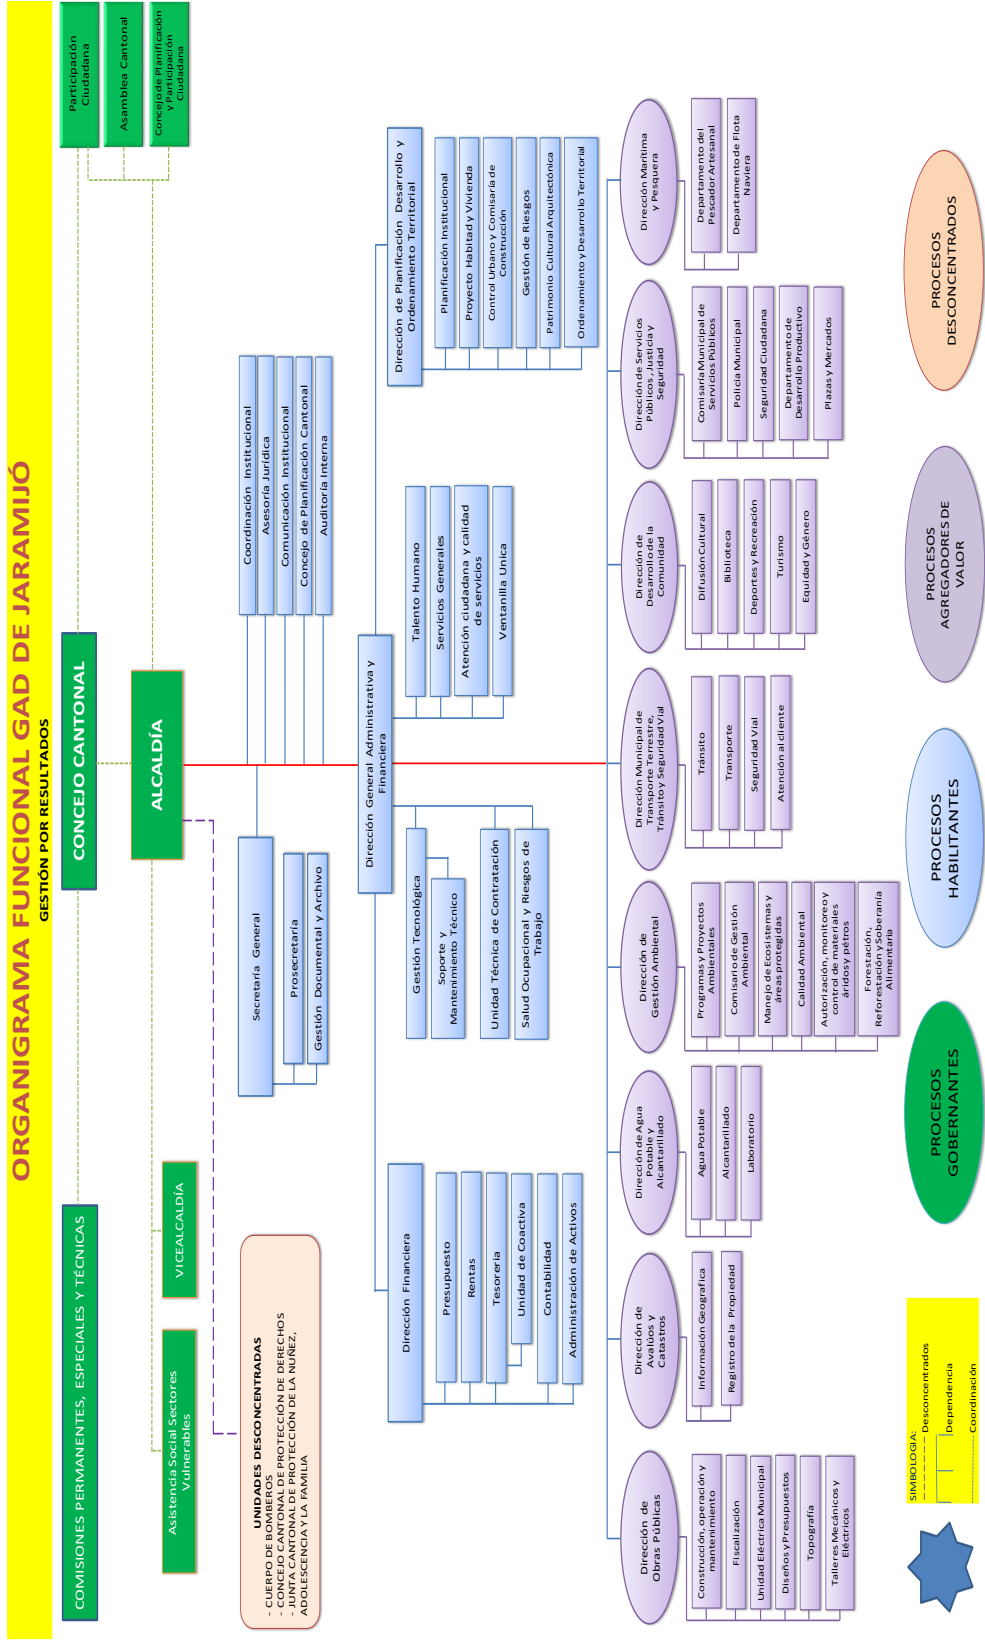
ORGANIGRAMA FUNCIONAL GAD DE JARAMIJÓ
GESTIÓN POR RESULTADOS

Participación Ciudadana
Asamblea Cantonal
Concejo de Planificación y Participación Ciudadana

CONCEJO CANTONAL

COMISIONES PERMANENTES, ESPECIALES Y TÉCNICAS

ALCALDÍA

VICEALCALDÍA

Asistencia Social Sectores Vulnerables

UNIDADES DESCONCENTRADAS
- CUERPO DE BOMBEROS
- CONCEJO CANTONAL DE PROTECCIÓN DE DERECHOS
- JUNTA CANTONAL DE PROTECCIÓN DE LA NIÑEZ, ADOLESCENCIA Y LA FAMILIA

Coordinación Institucional
Asesoría Jurídica
Comunicación Institucional
Concejo de Planificación Cantonal
Auditoría Interna

Secretaría General
Prosecretaría
Gestión Documental y Archivo

Dirección General Administrativa y Financiera

Talento Humano
Servicios Generales
Atención ciudadana y calidad de servicios
Ventanilla Unica

Gestión Tecnológica
Soporte y Mantenimiento Técnico
Unidad Técnica de Contratación
Salud Ocupacional y Riesgos de Trabajo

Dirección Financiera
Presupuesto
Rentas
Tesorería
Unidad de Coactiva
Contabilidad
Administración de Activos

Dirección de Planificación Desarrollo y Ordenamiento Territorial
Planificación Institucional
Proyecto Habitad y Vivienda
Control Urbano y Comisaría de Construcción
Gestión de Riesgos
Patrimonio Cultural Arquitectónica
Ordenamiento y Desarrollo Territorial

Dirección Marítima y Pesquera
Departamento del Pescador Artesanal
Departamento de Flota Naviera

Dirección de Servicios Públicos, Justicia y Seguridad
Comisaría Municipal de Servicios Públicos
Policía Municipal
Seguridad Ciudadana
Departamento de Desarrollo Productivo
Plazas y Mercados

Dirección de Desarrollo de la Comunidad
Difusión Cultural
Biblioteca
Deportes y Recreación
Turismo
Equidad y Género

Dirección Municipal de Transporte Terrestre, Tránsito y Seguridad Vial
Tránsito
Transporte
Seguridad Vial
Atención al cliente

Dirección de Gestión Ambiental
Programas y Proyectos Ambientales
Comisaría de Gestión Ambiental
Manejo de Ecosistemas y áreas protegidas
Calidad Ambiental
Autorización, monitoreo y control de materiales áridos y pétreos
Forestación, Reforestación y Soberanía Alimentaria

Dirección de Agua Potable y Alcantarillado
Agua Potable
Alcantarillado
Laboratorio

Dirección de Avalúos y Catastros
Información Geográfica
Registro de la Propiedad

Dirección de Obras Públicas
Construcción, operación y mantenimiento
Fiscalización
Unidad Eléctrica Municipal
Diseños y Presupuestos
Topografía
Talleres Mecánicos y Eléctricos

PROCESOS DESCONCENTRADOS
PROCESOS AGREGADORES DE VALOR
PROCESOS HABILITANTES
PROCESOS GOBERNANTES

SIMBOLOGÍA:
Desconcentrados
Dependencia
Coordinación